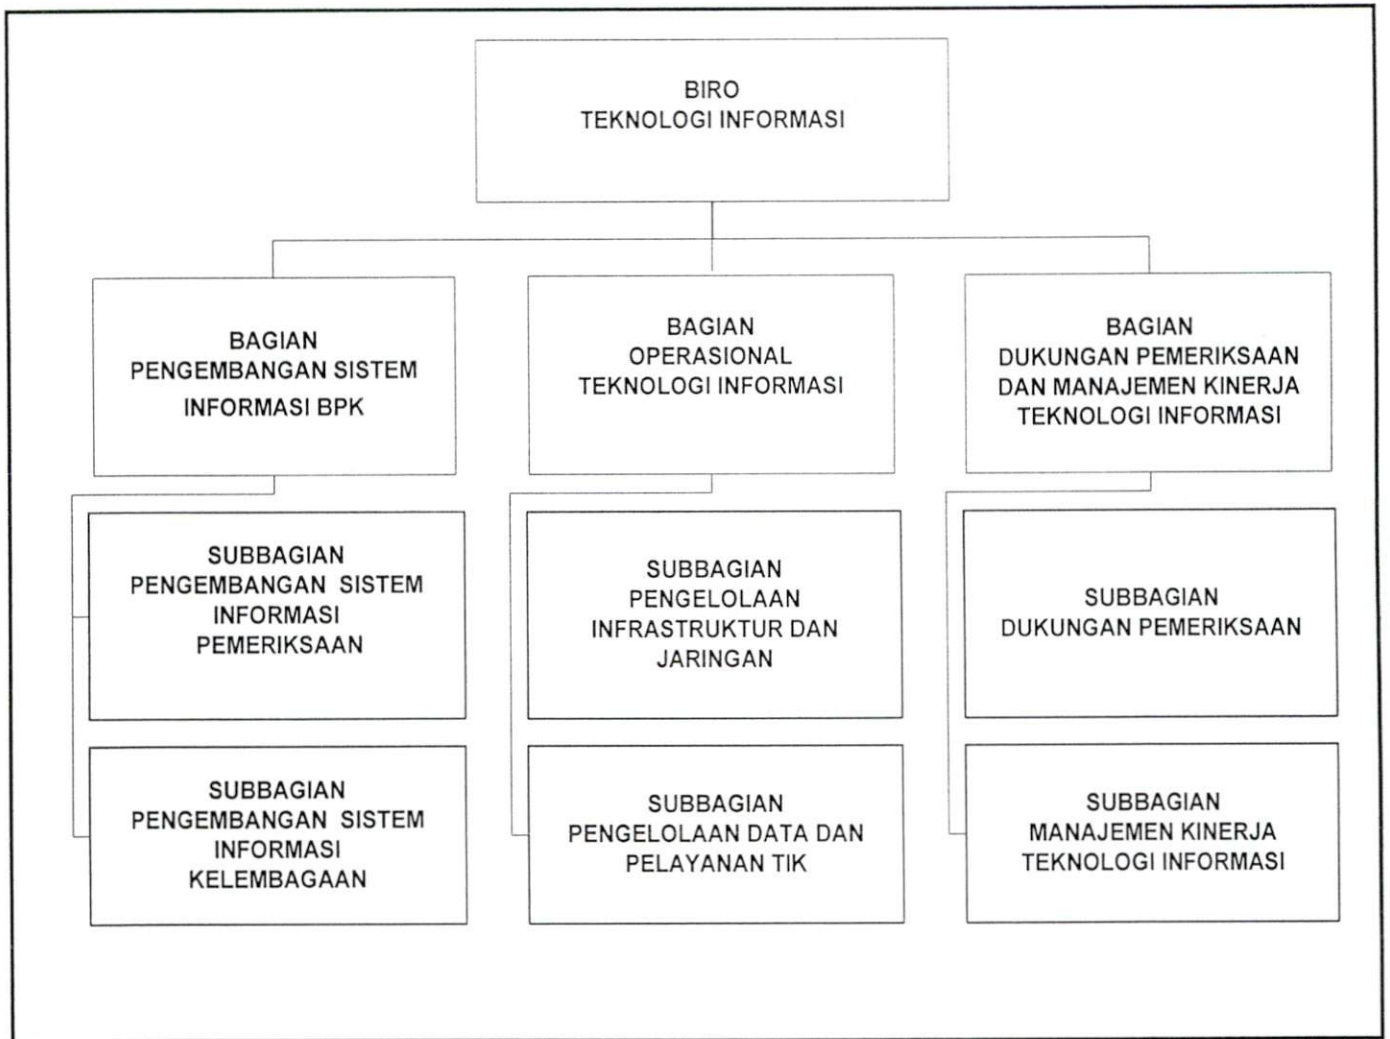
BIRO
TEKNOLOGI INFORMASI

BAGIAN
PENGEMBANGAN SISTEM
INFORMASI BPK

SUBBAGIAN
PENGEMBANGAN SISTEM
INFORMASI
PEMERIKSAAN

SUBBAGIAN
PENGEMBANGAN SISTEM
INFORMASI
KELEMBAGAAN

BAGIAN
OPERASIONAL
TEKNOLOGI INFORMASI

SUBBAGIAN
PENGELOLAAN
INFRASTRUKTUR DAN
JARINGAN

SUBBAGIAN
PENGELOLAAN DATA DAN
PELAYANAN TIK

BAGIAN
DUKUNGAN PEMERIKSAAN
DAN MANAJEMEN KINERJA
TEKNOLOGI INFORMASI

SUBBAGIAN
DUKUNGAN PEMERIKSAAN

SUBBAGIAN
MANAJEMEN KINERJA
TEKNOLOGI INFORMASI